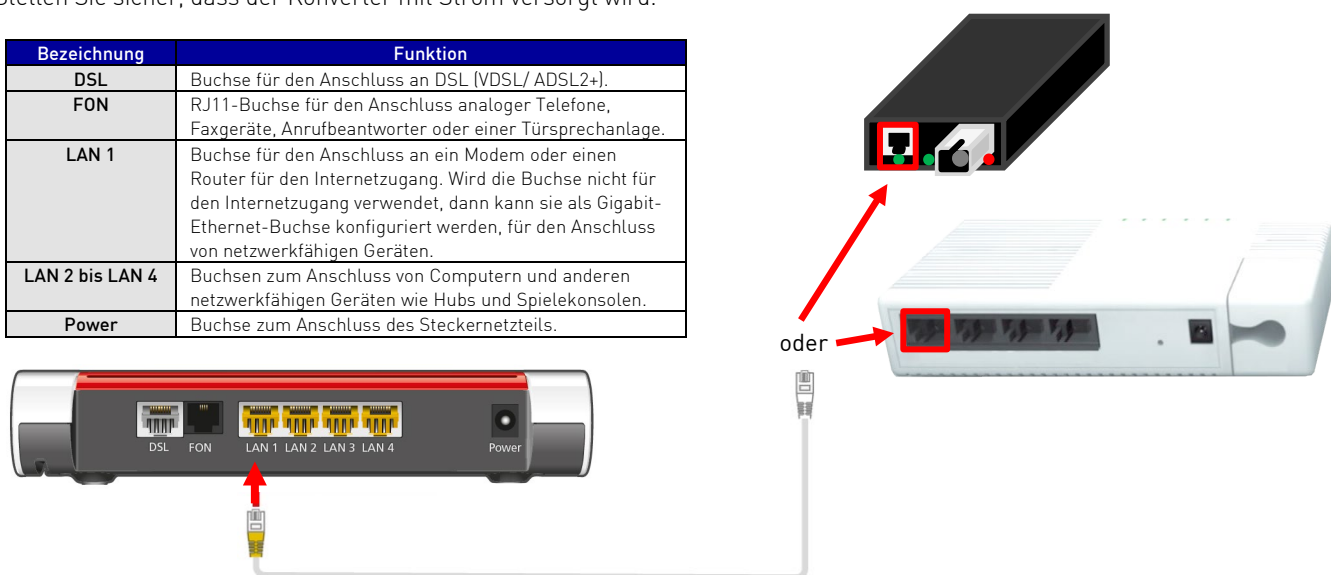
Stellen Sie sicher, dass der Konverter mit Strom versorgt wird.

| Bezeichnung | Funktion |
|---|---|
| DSL | Buchse für den Anschluss an DSL (VDSL/ ADSL2+). |
| FON | RJ11-Buchse für den Anschluss analoger Telefone, Faxgeräte, Anrufbeantworter oder einer Türsprechanlage. |
| LAN 1 | Buchse für den Anschluss an ein Modem oder einen Router für den Internetzugang. Wird die Buchse nicht für den Internetzugang verwendet, dann kann sie als Gigabit-Ethernet-Buchse konfiguriert werden, für den Anschluss von netzwerkfähigen Geräten. |
| LAN 2 bis LAN 4 | Buchsen zum Anschluss von Computern und anderen netzwerkfähigen Geräten wie Hubs und Spielekonsolen. |
| Power | Buchse zum Anschluss des Steckernetzteils. |

DSL FON LAN 1 LAN 2 LAN 3 LAN 4 Power

oder